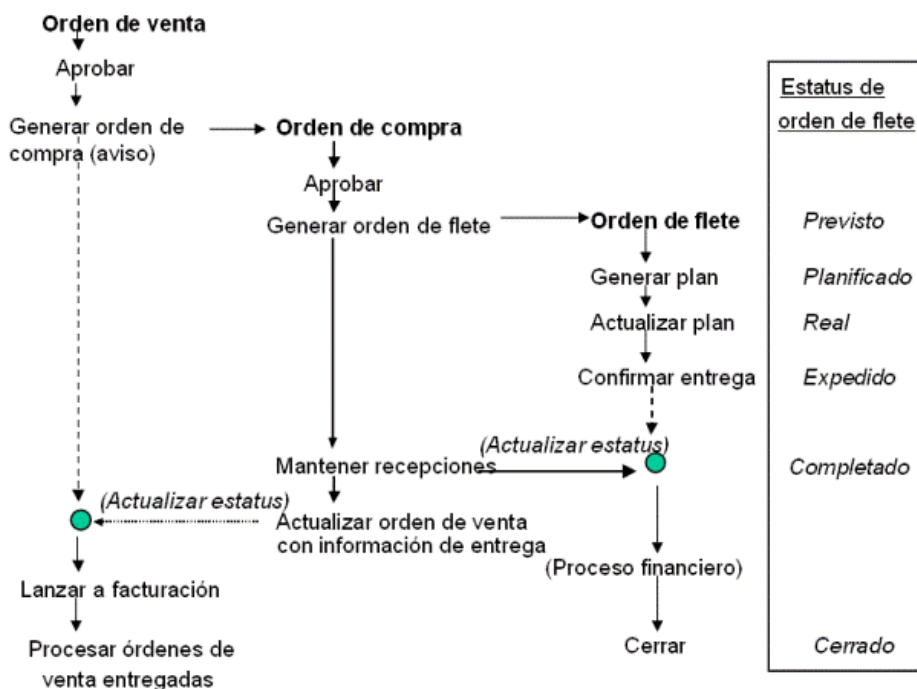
Orden de venta

Aprobar

Generar orden de compra (aviso)

Orden de compra

Aprobar

Generar orden de flete

Orden de flete

Generar plan

Actualizar plan

Confirmar entrega

(Actualizar estatus)

Mantener recepciones

(Actualizar estatus)

Actualizar orden de venta con información de entrega

(Proceso financiero)

Lanzar a facturación

Procesar órdenes de venta entregadas

Cerrar

Estatus de orden de flete

Previsto

Planificado

Real

Expedido

Completado

Cerrado